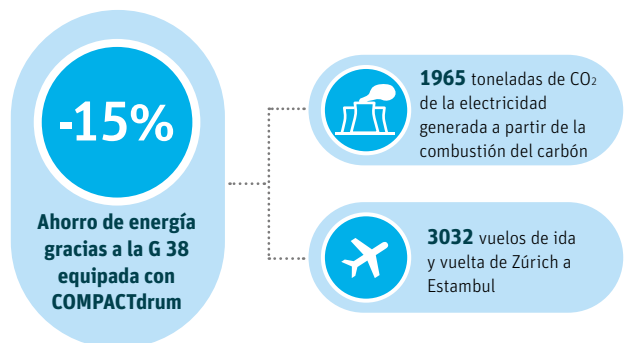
-15%

Ahorro de energía gracias a la G 38 equipada con COMPACTdrum

1965 toneladas de $CO_2$ de la electricidad generada a partir de la combustión del carbón

3032 vuelos de ida y vuelta de Zúrich a Estambul